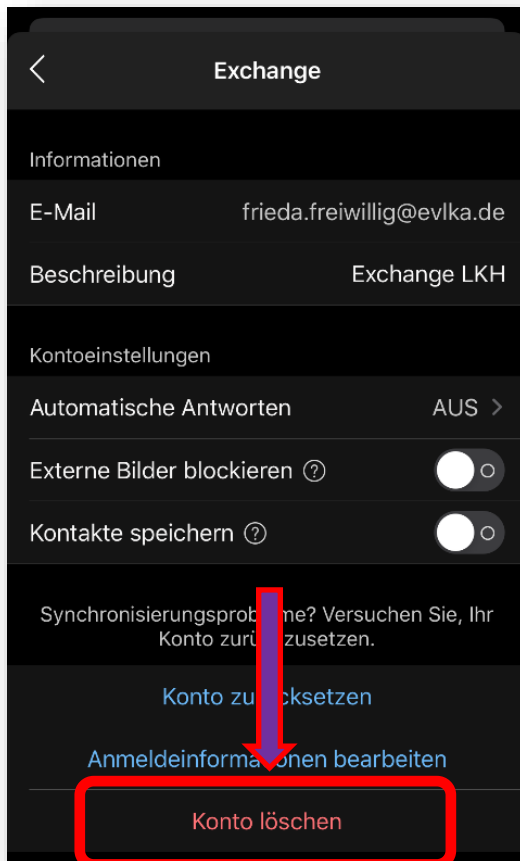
Exchange

Informationen

E-Mail frieda.freiwillig@evlka.de

Beschreibung Exchange LKH

Kontoeinstellungen

Automatische Antworten AUS

Externe Bilder blockieren

Kontakte speichern

Synchronisierungsprob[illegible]me? Versuchen Sie, Ihr Konto zur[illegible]zusetzen.

Konto zu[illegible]cksetzen

Anmeldeinforma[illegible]onen bearbeiten

Konto löschen